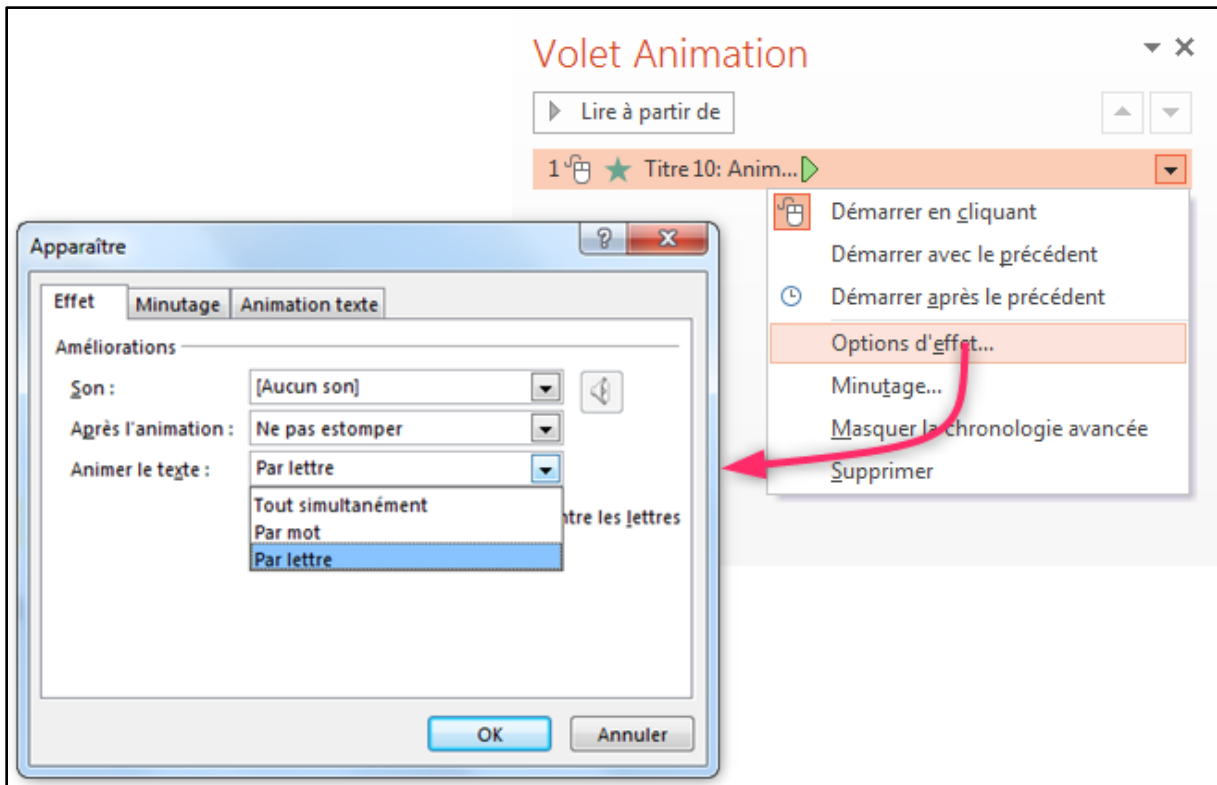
Volet Animation

Lire à partir de

1 Titre 10: Anim...

Démarrer en cliquant
Démarrer avec le précédent
Démarrer après le précédent
Options d'effet...
Minutage...
Masquer la chronologie avancée
Supprimer

Apparaître

Effet | Minutage | Animation texte

Améliorations

Son : [Aucun son]

Après l'animation : Ne pas estomper

Animer le texte : Par lettre

Tout simultanément
Par mot
Par lettre

ntre les lettres

OK
Annuler